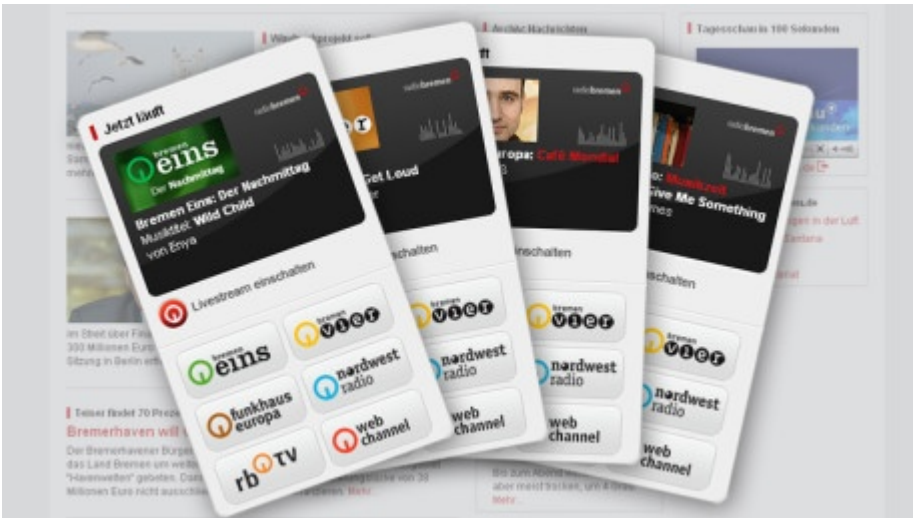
Archiv Nachrichten

Tagesschau in 100 Sekunden

Jetzt läuft

radiobremen

bremen eins

Der Nachmittag

Bremen Eins: Der Nachmittag

Musiktitel: Wild Child

von Enya

Livestream einschalten

bremen eins

bremen vier

funkhaus europa

nordwest radio

rb TV

web channel

radiobremen

Get Loud

einschalten

bremen vier

nordwest radio

web channel

radiobremen

Europa: Café Mondial

einschalten

bremen vier

nordwest radio

web channel

radiobremen

Give Me Something

einschalten

bremen vier

nordwest radio

web channel

Im Streit über

300 Millionen Euro

Sitzung in Berlin

Teiser findet 70 Prozent

Bremerhaven will

Der Bremerhavener Bürger

das Land Bremen um weite

"Havenwelten" gebeten. Da

Millionen Euro nicht ausschl

Mehr

Bis zum Abend

aber meist trocken

Mehr

in der Luft

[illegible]